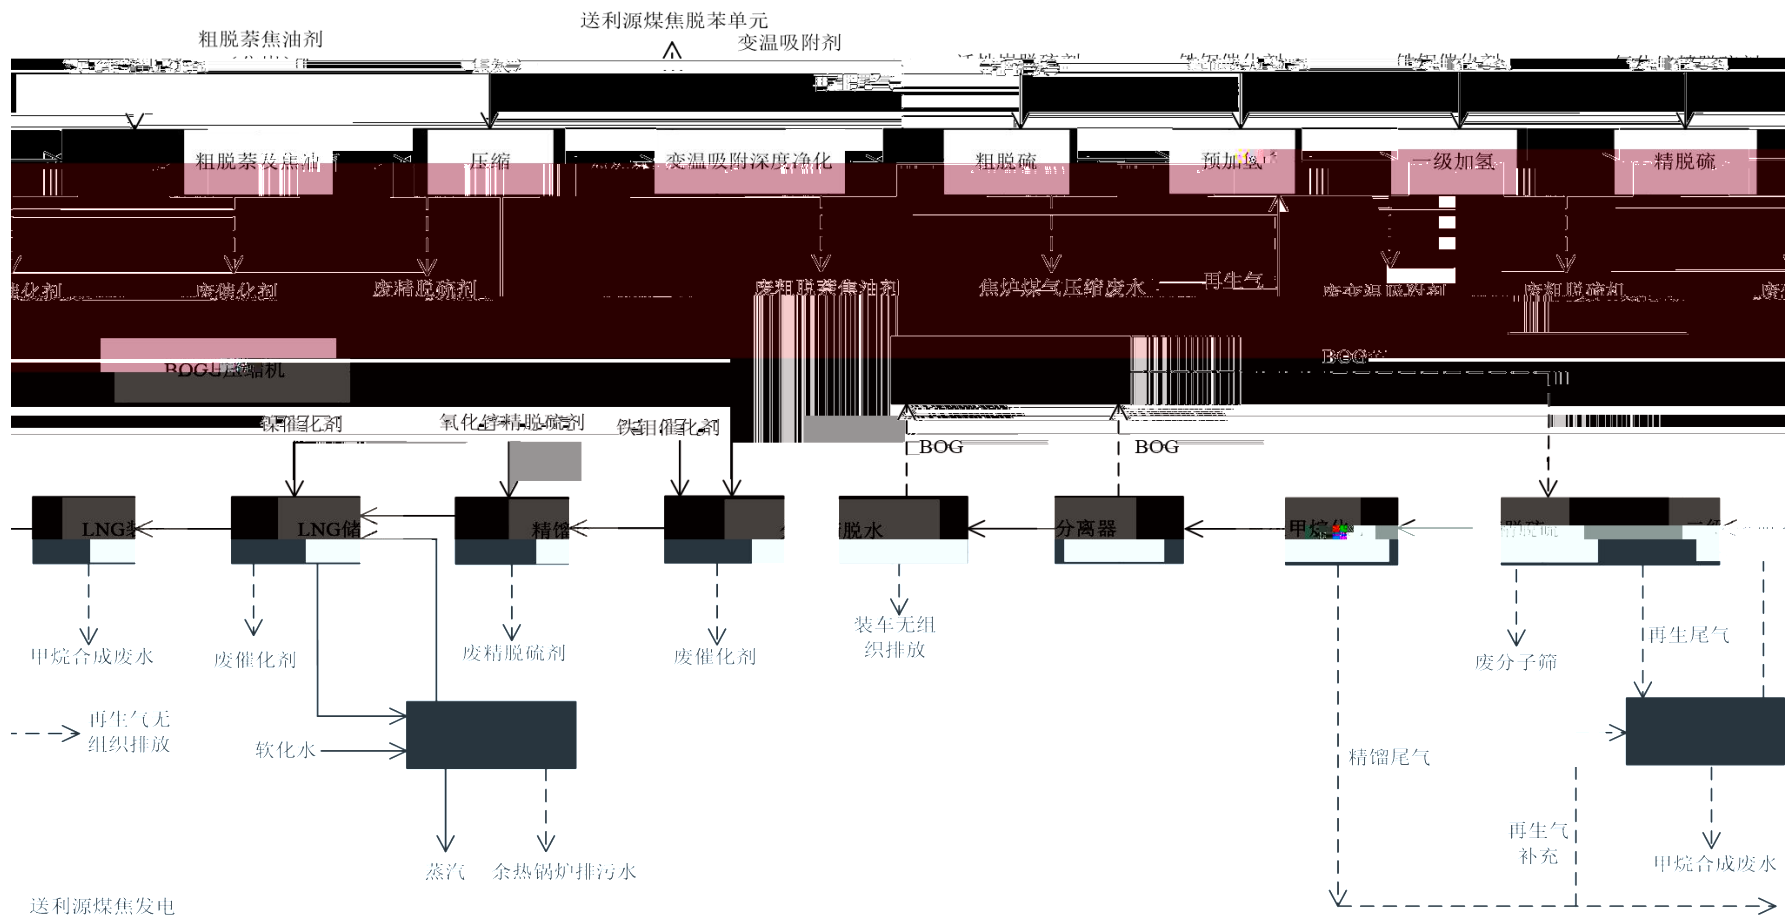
送利源煤焦脱苯单元

粗脱萘焦油剂

变温吸附剂

粗脱萘及焦油

压缩

变温吸附深度净化

粗脱硫

预加氢

一级加氢

精脱硫

废催化剂

废精脱硫剂

废粗脱萘焦油剂

焦炉煤气压缩废水

再生气

废变温吸附剂

废粗脱硫剂

BOG压缩机

BOG

镍催化剂

氧化锌精脱硫剂

钼催化剂

BOG

BOG

LNG

LNG储

精馏

脱水

分离器

甲烷化

脱硫

甲烷合成废水

废催化剂

废精脱硫剂

废催化剂

装车无组织排放

废分子筛

再生尾气

再生气无组织排放

软化水

精馏尾气

再生气补充

甲烷合成废水

蒸汽

余热锅炉排污水

送利源煤焦发电